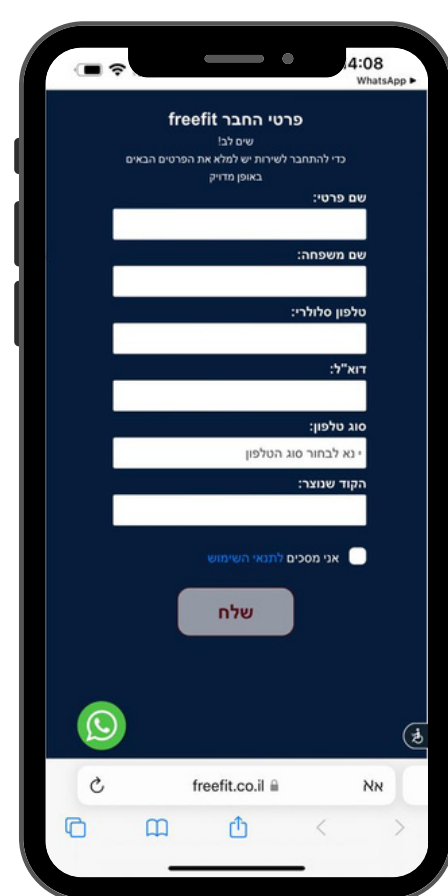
4:08
WhatsApp ▸

פרטי החבר freefit
שים לב!
כדי להתחבר לשירות יש למלא את הפרטים הבאים באופן מדויק

שם פרטי:

שם משפחה:

טלפון סלולרי:

דוא"ל:

סוג טלפון:
נא לבחור סוג הטלפון

הקוד שנוצר:

אני מסכים לתנאי השימוש

שלח

אא
freefit.co.il